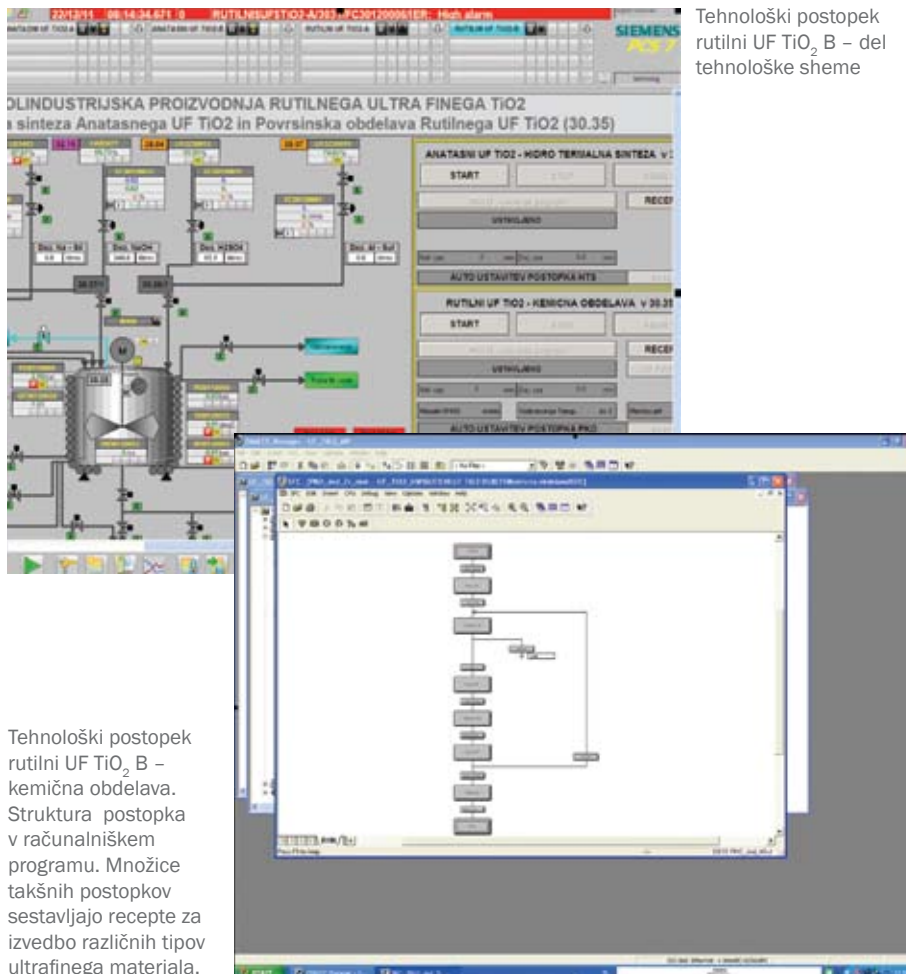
Tehnološki postopek rutilni UF $TiO_2$ B – del tehnološke sheme

22/12/11 08:14:34.671 0 RUTILNI/UF-TiO2-A/303...FC301200001ER - High alarm

SIEMENS

PCS 7

OLINDUSTRIJSKA PROIZVODNJA RUTILNEGA ULTRA FINEGA TiO2

a sinteza Anatasnega UF TiO2 in Povrsinska obdelava Rutilnega UF TiO2 (30.35)

ANATASNI UF TIO2 - HIDRO TERMALNA SINTEZA

START

RECEP

USTAVLJENO

AUTO USTAVITEV POSTOPKA HTS

RUTILNI UF TIO2 - KEMICNA OBDELAVA v 30.35

START

RECEP

USTAVLJENO

AUTO USTAVITEV POSTOPKA PKO

Tehnološki postopek rutilni UF $TiO_2$ B – kemična obdelava. Struktura postopka v računalniškem programu. Množice takšnih postopkov sestavljajo recepte za izvedbo različnih tipov ultrafinega materiala.